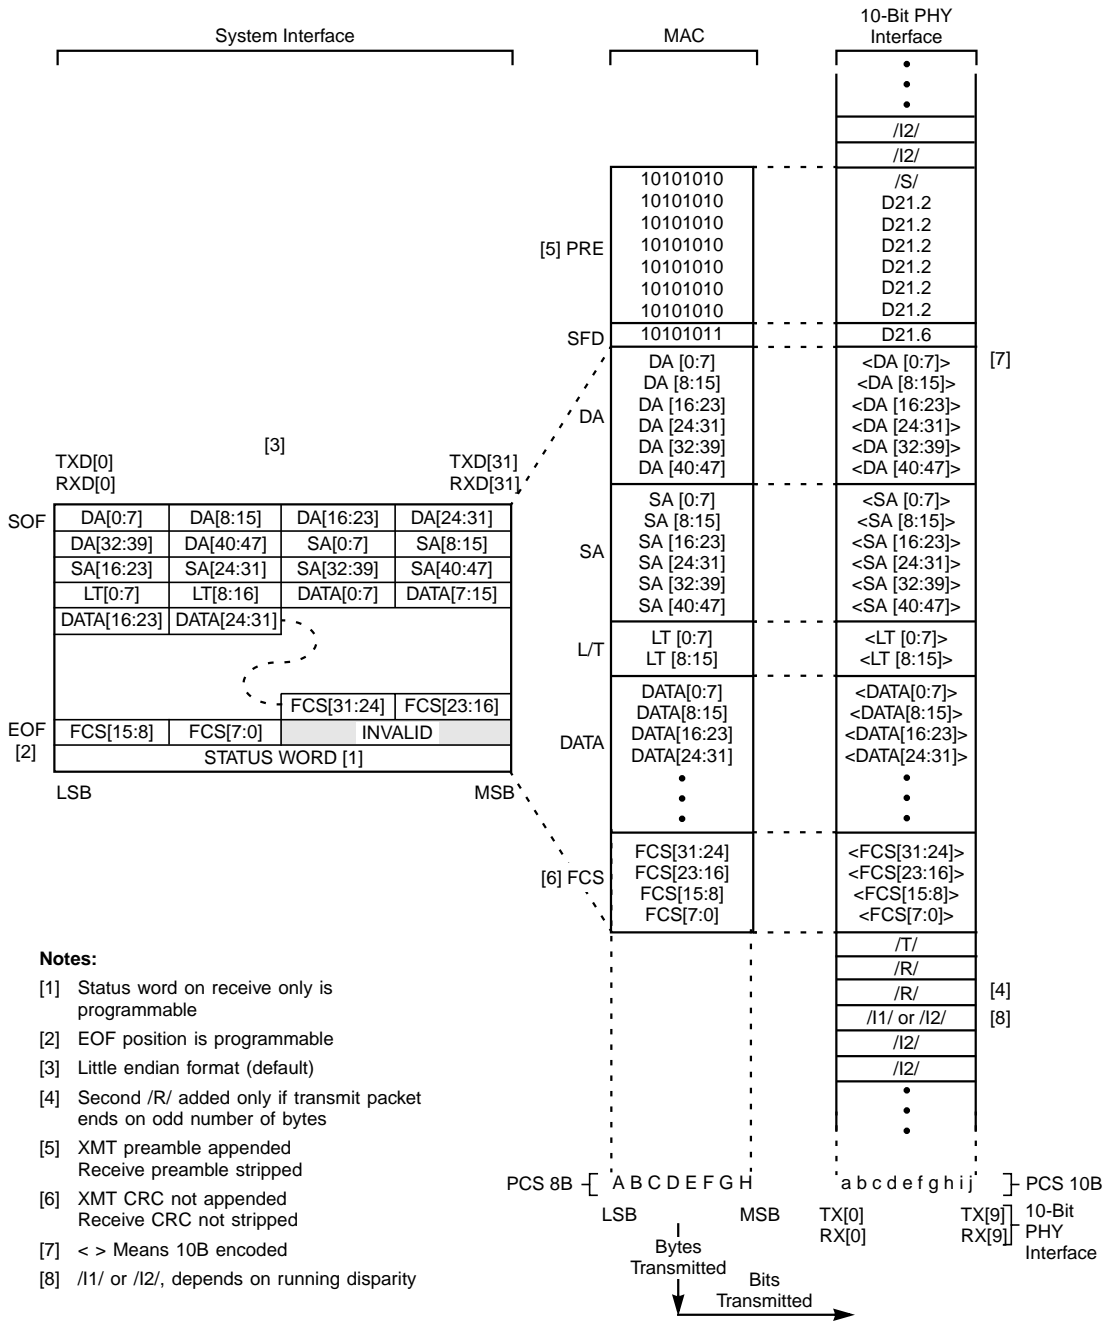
System Interface

MAC

10-Bit PHY Interface

/I2/
/I2/

[5] PRE
10101010
10101010
10101010
10101010
10101010
10101010
10101010

/S/
D21.2
D21.2
D21.2
D21.2
D21.2
D21.2

SFD
10101011
D21.6

DA
DA [0:7]
DA [8:15]
DA [16:23]
DA [24:31]
DA [32:39]
DA [40:47]

<DA [0:7]>
<DA [8:15]>
<DA [16:23]>
<DA [24:31]>
<DA [32:39]>
<DA [40:47]>
[7]

[3]
TXD[0]
RXD[0]
TXD[31]
RXD[31]

| SOF | DA[0:7] | DA[8:15] | DA[16:23] | DA[24:31] |
|---|---|---|---|---|
| | DA[32:39] | DA[40:47] | SA[0:7] | SA[8:15] |
| | SA[16:23] | SA[24:31] | SA[32:39] | SA[40:47] |
| | LT[0:7] | LT[8:16] | DATA[0:7] | DATA[7:15] |
| | DATA[16:23] | DATA[24:31] | | |
| | | | FCS[31:24] | FCS[23:16] |
| EOF [2] | FCS[15:8] | FCS[7:0] | INVALID | |
| | STATUS WORD [1] | | | |

LSB
MSB

SA
SA [0:7]
SA [8:15]
SA [16:23]
SA [24:31]
SA [32:39]
SA [40:47]

<SA [0:7]>
<SA [8:15]>
<SA [16:23]>
<SA [24:31]>
<SA [32:39]>
<SA [40:47]>

L/T
LT [0:7]
LT [8:15]

<LT [0:7]>
<LT [8:15]>

DATA
DATA[0:7]
DATA[8:15]
DATA[16:23]
DATA[24:31]

<DATA[0:7]>
<DATA[8:15]>
<DATA[16:23]>
<DATA[24:31]>

[6] FCS
FCS[31:24]
FCS[23:16]
FCS[15:8]
FCS[7:0]

<FCS[31:24]>
<FCS[23:16]>
<FCS[15:8]>
<FCS[7:0]>

/T/
/R/
/R/ [4]
/I1/ or /I2/ [8]
/I2/
/I2/

Notes:
[1] Status word on receive only is programmable
[2] EOF position is programmable
[3] Little endian format (default)
[4] Second /R/ added only if transmit packet ends on odd number of bytes
[5] XMT preamble appended
Receive preamble stripped
[6] XMT CRC not appended
Receive CRC not stripped
[7] < > Means 10B encoded
[8] /I1/ or /I2/, depends on running disparity

PCS 8B A B C D E F G H
LSB MSB
Bytes Transmitted
Bits Transmitted

a b c d e f g h i j PCS 10B
TX[0]
RX[0]
TX[9]
RX[9]
10-Bit PHY Interface